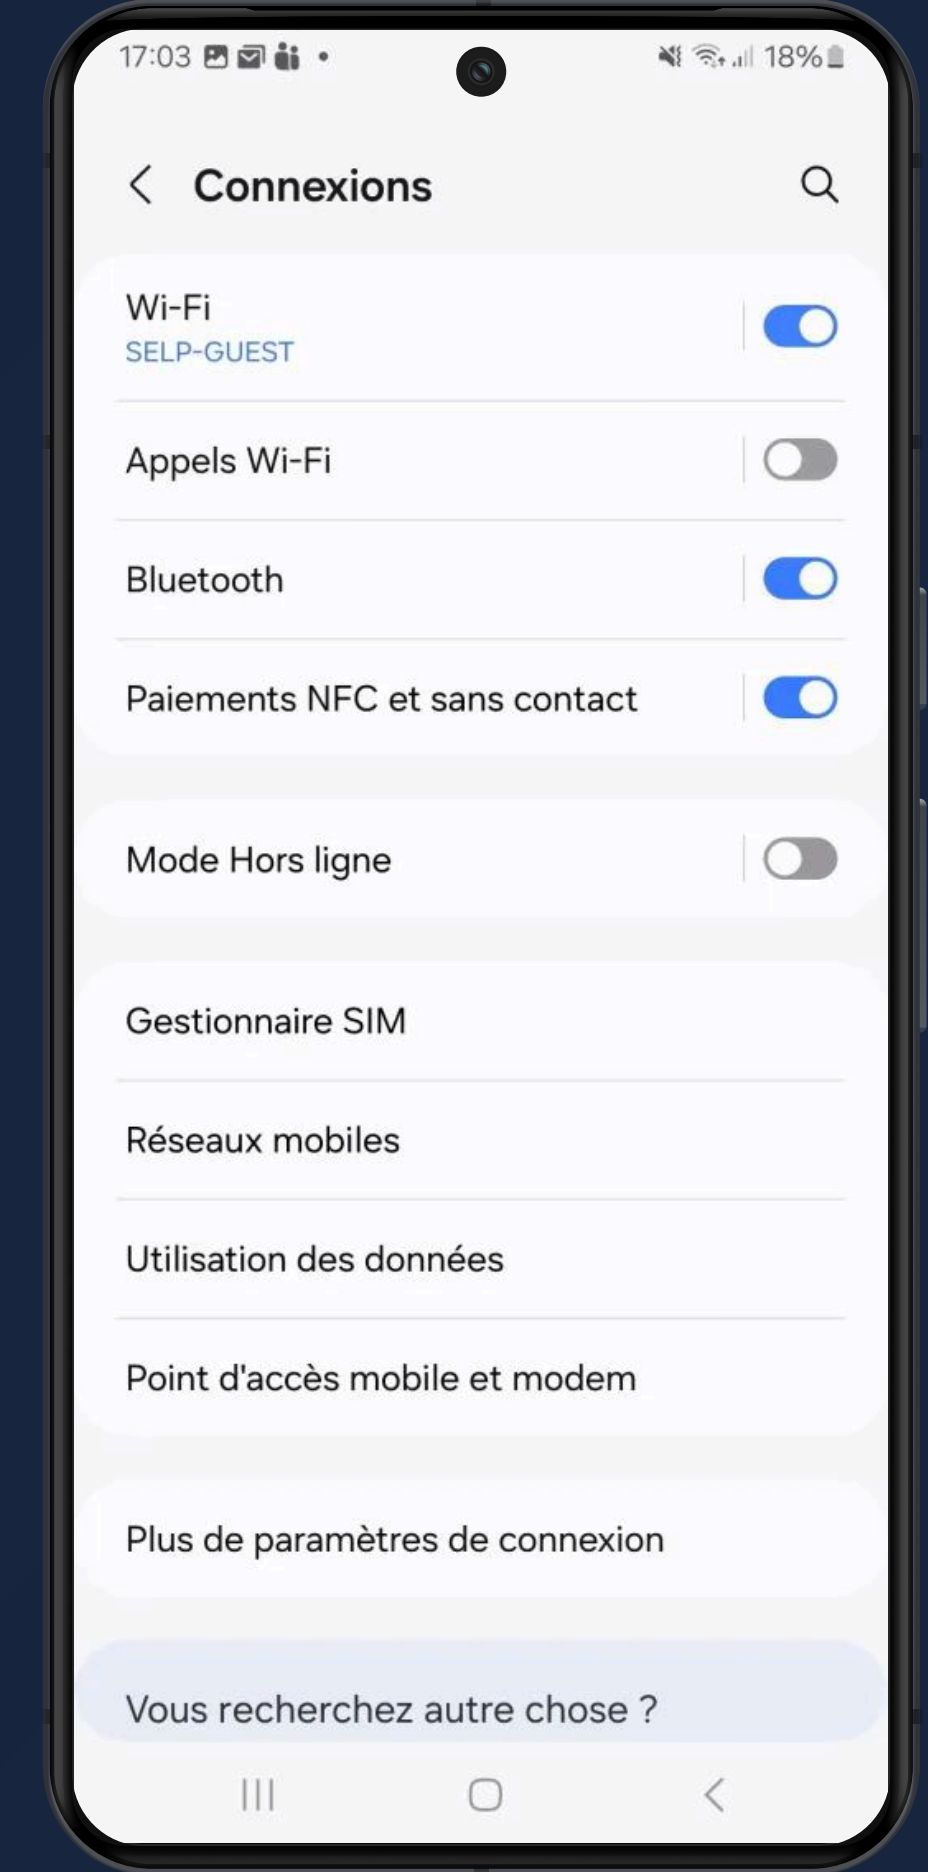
17:03 18%

Connexions

Wi-Fi
SELP-GUEST

Appels Wi-Fi

Bluetooth

Paiements NFC et sans contact

Mode Hors ligne

Gestionnaire SIM

Réseaux mobiles

Utilisation des données

Point d'accès mobile et modem

Plus de paramètres de connexion

Vous recherchez autre chose ?